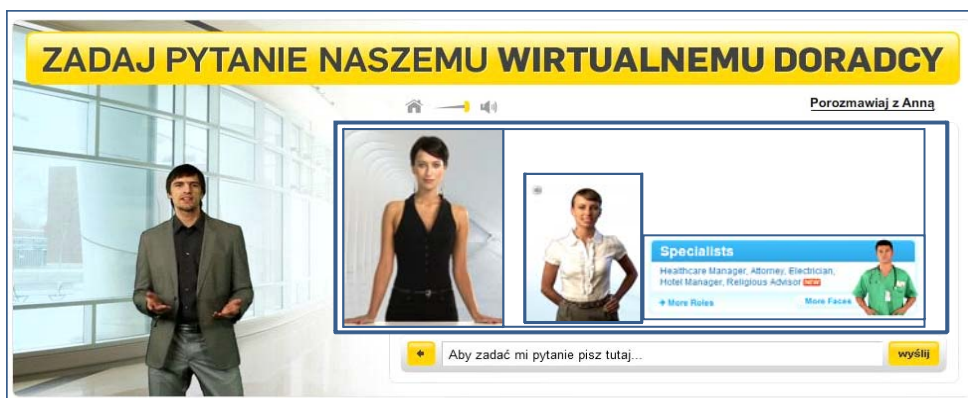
ZADAJ PYTANIE NASZEMU WIRTUALNEMU DORADCY

Porozmawiaj z Anną

Specialists

Healthcare Manager, Attorney, Electrician, Hotel Manager, Religious Advisor NEW

+ More Roles

More Faces

Aby zadać mi pytanie pisz tutaj...

wyślij